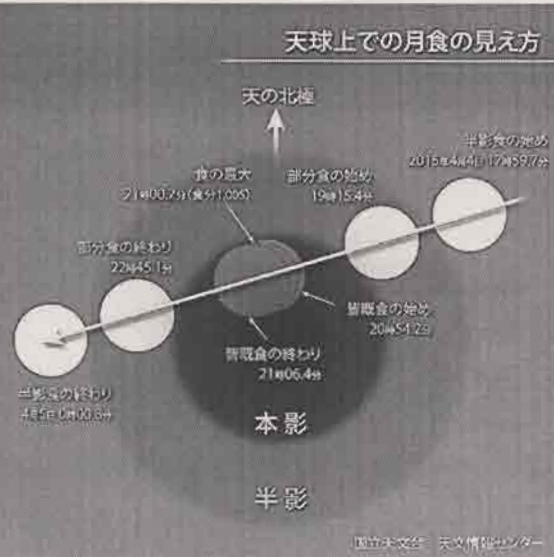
天球上での月食の見え方

天の北極

半影食の始め
2015年4月4日 17時59.7分

部分食の始め
19時15.4分

食の最大
21時00.2分(食分1.005)

部分食の終わり
22時45.1分

皆既食の始め
20時54.2分

皆既食の終わり
21時06.4分

半影食の終わり
4月5日 0時00.8分

本影

半影

国立天文台 天文情報センター